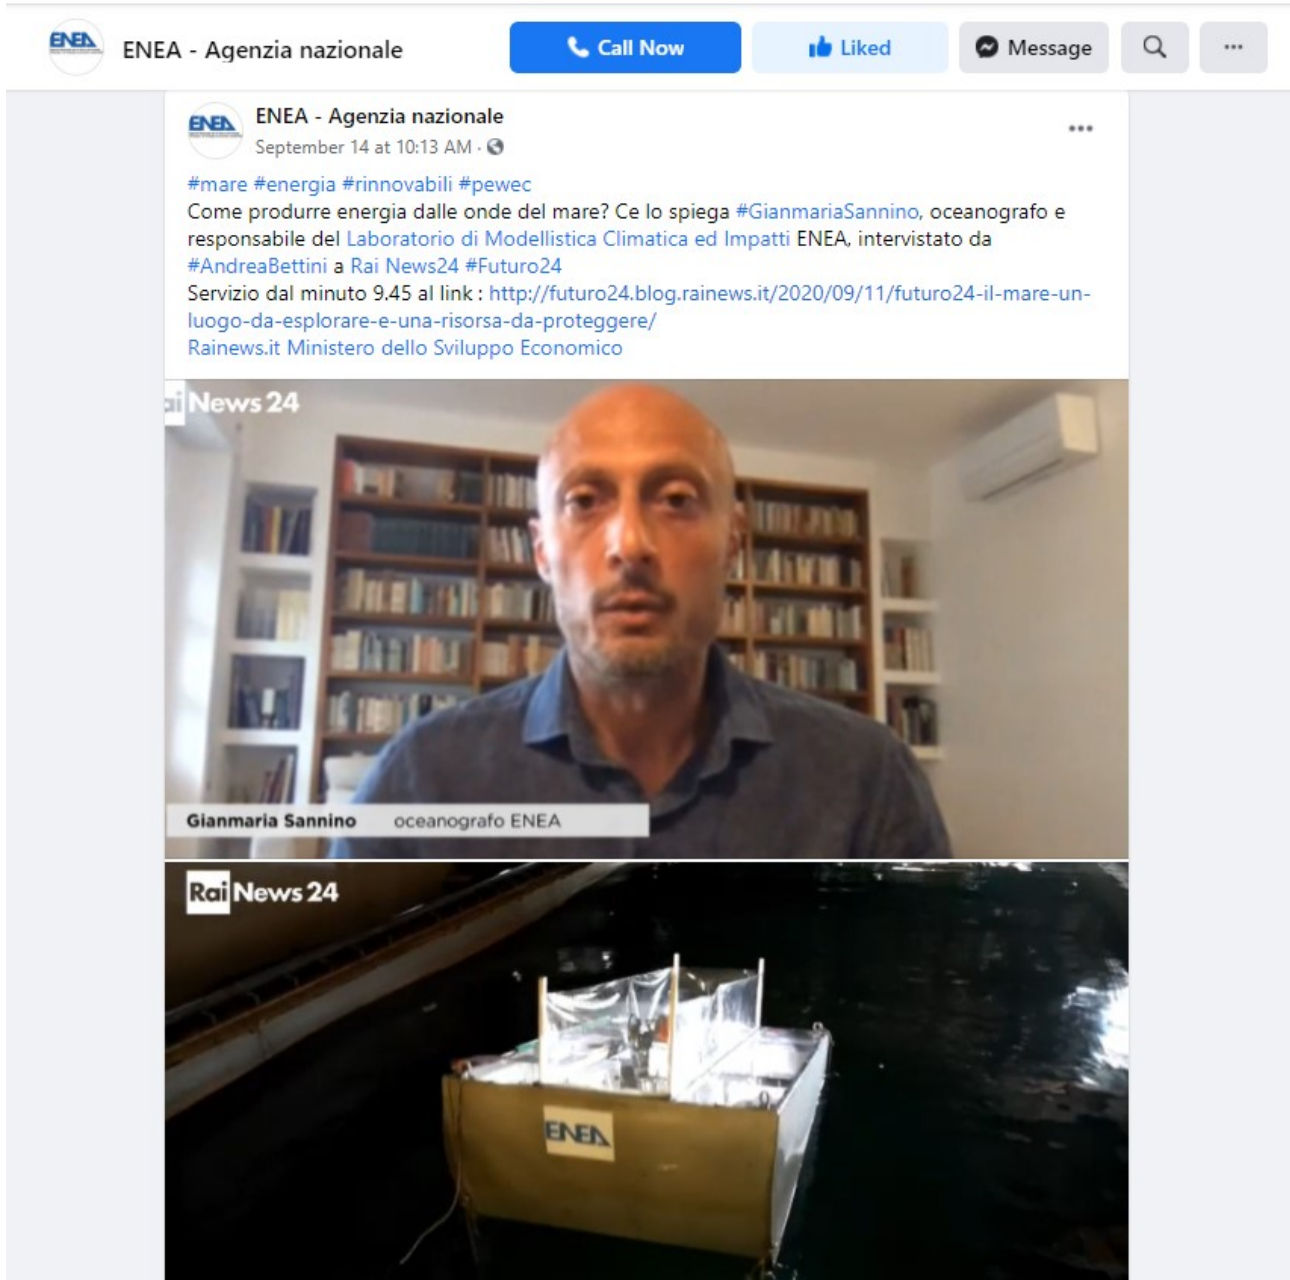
ENEA

ENEA - Agenzia nazionale

Call Now

Liked

Message

···

ENEA

ENEA - Agenzia nazionale

September 14 at 10:13 AM ·

···

#mare #energia #rinnovabili #pewec
Come produrre energia dalle onde del mare? Ce lo spiega #GianmariaSannino, oceanografo e responsabile del Laboratorio di Modellistica Climatica ed Impatti ENEA, intervistato da #AndreaBettini a Rai News24 #Futuro24
Servizio dal minuto 9.45 al link : http://futuro24.blog.rainews.it/2020/09/11/futuro24-il-mare-un-luogo-da-esplorare-e-una-risorsa-da-proteggere/
Rainews.it Ministero dello Sviluppo Economico

ai News 24

Gianmaria Sannino oceanografo ENEA

Rai News 24

ENEA